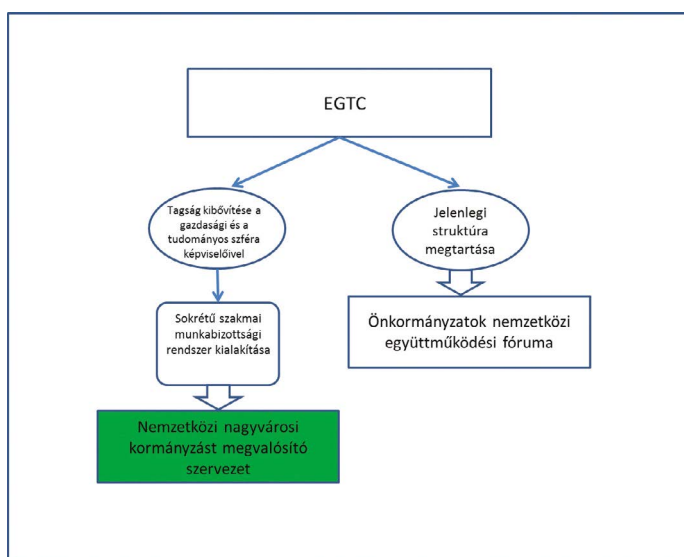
EGTC

Tagság kibővítése a gazdasági és a tudományos szféra képviselőivel

Jelenlegi struktúra megtartása

Sokrétű szakmai munkabizottsági rendszer kialakítása

Önkormányzatok nemzetközi együttműködési fóruma

Nemzetközi nagyvárosi kormányzást megvalósító szervezet